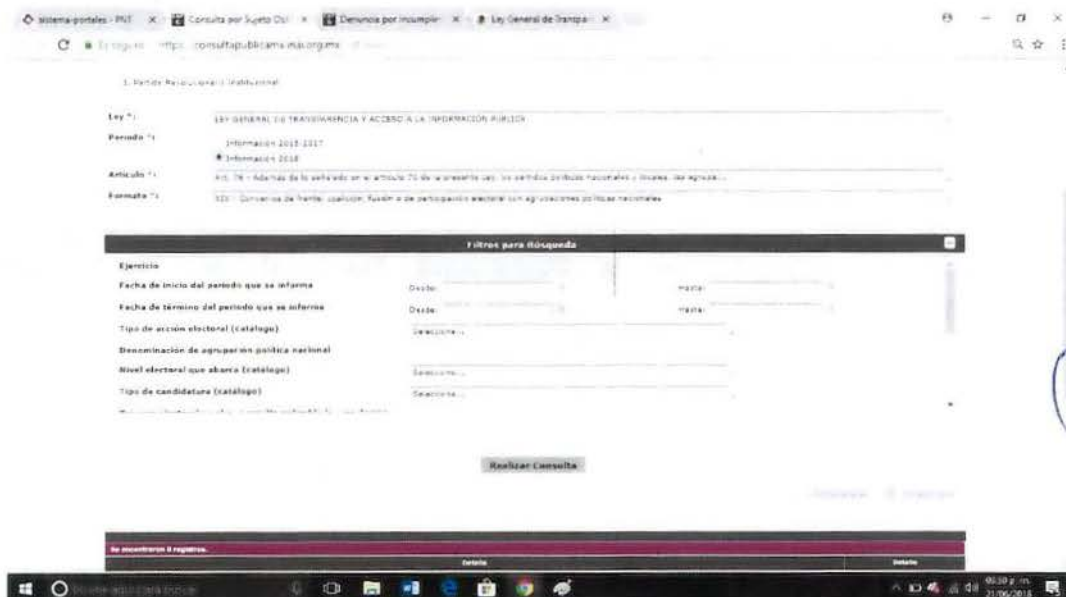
sistema-portales - PNT × Consulta por Sujeto Obl × Denuncia por incumpli × Ley General de Transpa ×

No seguro | https://consultapublicamx.inai.org.mx

1. Partido Revolucionario Institucional

Ley *: LEY GENERAL DE TRANSPARENCIA Y ACCESO A LA INFORMACION PUBLICA

Periodo *: Información 2015-2017
Información 2018

Artículo *: Art. 76 - Además de lo señalado en el artículo 70 de la presente Ley, los partidos políticos nacionales y locales, las agrupa...

Formato *: XIX - Convenios de frente, coalición, fusión o de participación electoral con agrupaciones políticas nacionales

Filtros para Búsqueda

Ejercicio

Fecha de inicio del periodo que se informa Desde: Hasta:

Fecha de término del periodo que se informa Desde: Hasta:

Tipo de acción electoral (catálogo) Selecciona...

Denominación de agrupación política nacional

Nivel electoral que abarca (catálogo) Selecciona...

Tipo de candidatura (catálogo) Selecciona...

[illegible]

Realizar Consulta

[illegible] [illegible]

Se encontraron 0 registros.

Detalle Detalle

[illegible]

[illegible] 21/06/2018